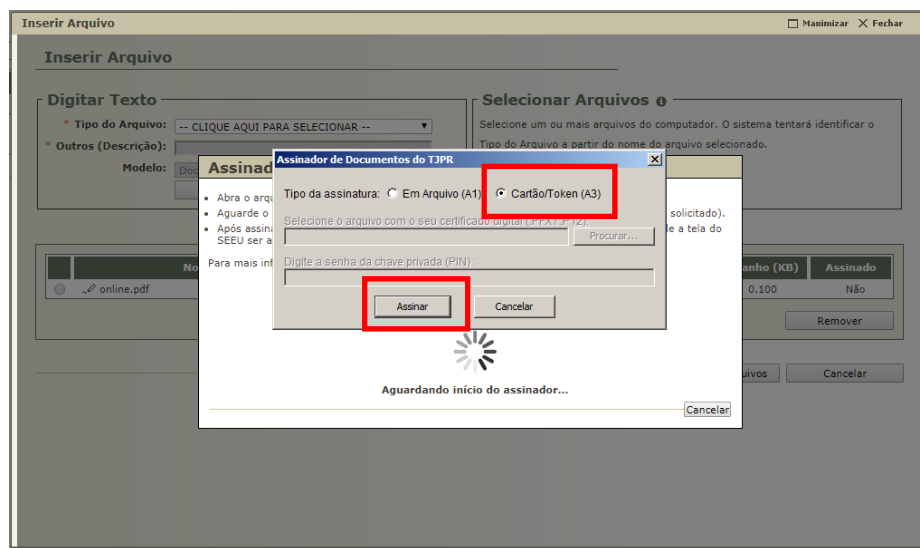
Inserir Arquivo

Maximizar Fechar

Inserir Arquivo

Digitar Texto

* Tipo do Arquivo: -- CLIQUE AQUI PARA SELECIONAR --

* Outros (Descrição):

Modelo: Doc

Selecionar Arquivos

Selecione um ou mais arquivos do computador. O sistema tentará identificar o Tipo do Arquivo a partir do nome do arquivo selecionado.

Assinad

• Abra o arqu
• Aguarde o
• Após assina SEEU ser a

solicitado).
e a tela do

Para mais inf

Assinador de Documentos do TJPR

Tipo da assinatura: Em Arquivo (A1) Cartão/Token (A3)

Selecione o arquivo com o seu certificado digital (.PFX / .P12):

Procurar...

Digite a senha da chave privada (PIN) :

Assinar Cancelar

No

online.pdf

anho (KB) Assinado
0.100 Não

Remover

Aguardando início do assinador...

Cancelar

uivos Cancelar